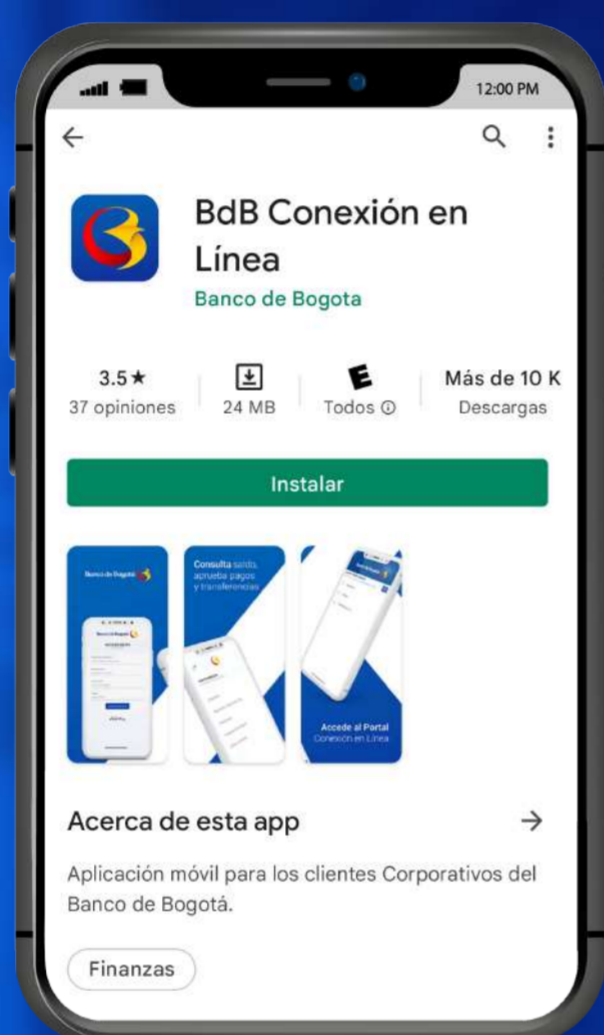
12:00 PM

BdB Conexión en Línea
Banco de Bogota

3.5★
37 opiniones

24 MB

E
Todos ⓘ

Más de 10 K
Descargas

Instalar

Banco de Bogotá

Consulta saldo, aprueba pagos y transferencias

Accede al Portal Conexión en Línea

Acerca de esta app →

Aplicación móvil para los clientes Corporativos del Banco de Bogotá.

Finanzas